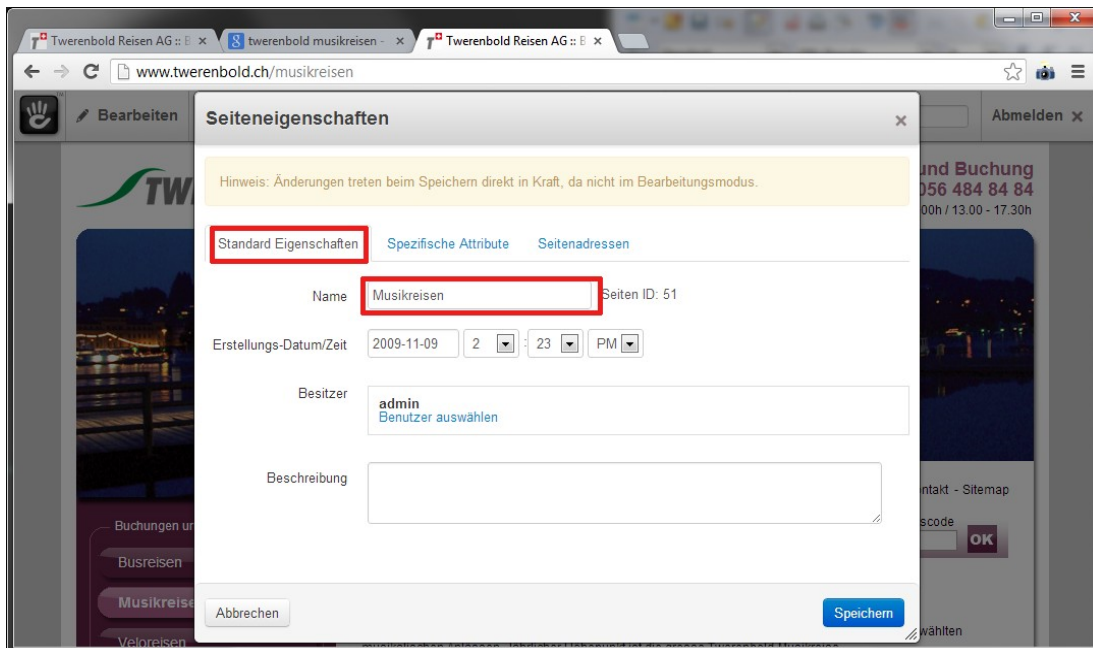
Twerenbold Reisen AG :: E ×
twerenbold musikreisen - ×
Twerenbold Reisen AG :: E ×

www.twerenbold.ch/musikreisen

Bearbeiten

Abmelden ×

und Buchung
056 484 84 84
00h / 13.00 - 17.30h

Seiteneigenschaften ×

Hinweis: Änderungen treten beim Speichern direkt in Kraft, da nicht im Bearbeitungsmodus.

Standard Eigenschaften
Spezifische Attribute
Seitenadressen

Name Musikreisen Seiten ID: 51

Erstellungs-Datum/Zeit 2009-11-09 2 : 23 PM

Besitzer admin
Benutzer auswählen

Beschreibung

Abbrechen
Speichern

ntakt - Sitemap
scode
OK

Buchungen ur
Busreisen
Musikreise
Veloreisen

wählten